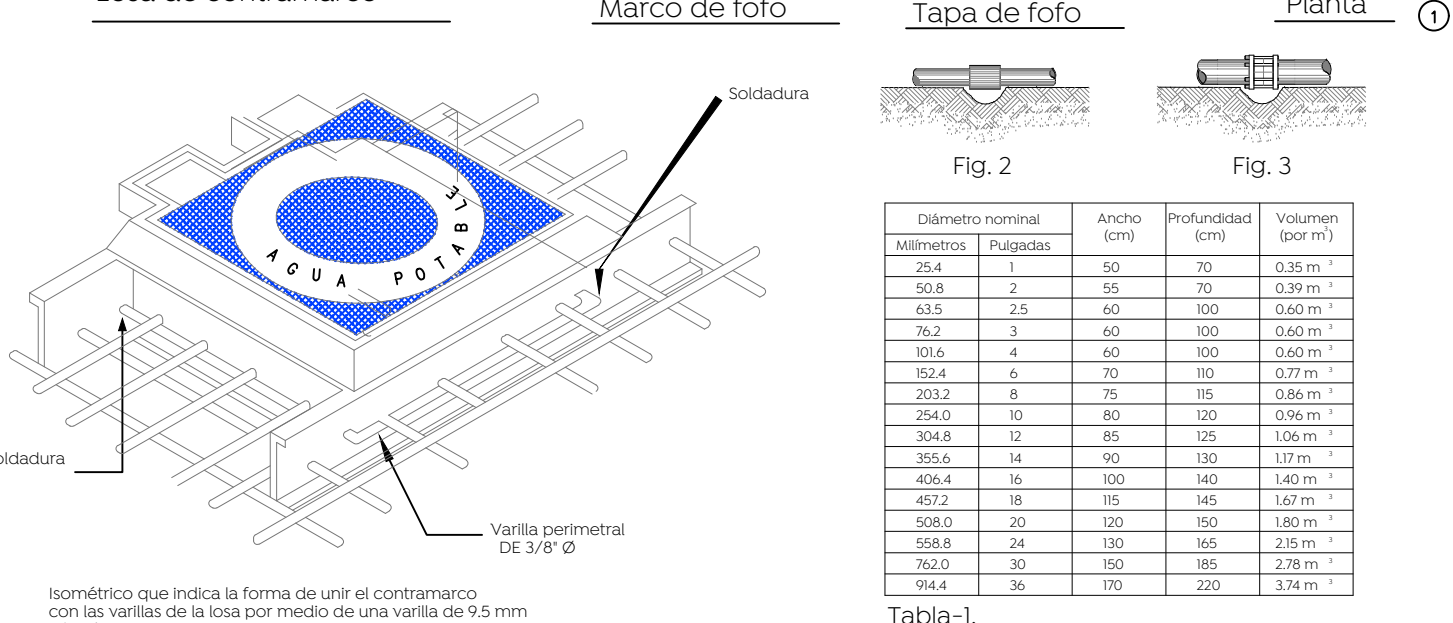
Losa de contramarco

Marco de fofo

Tapa de fofo

Planta

1

Soldadura

AGUA POTABLE

Soldadura

Varilla perimetral DE 3/8" Ø

Isométrico que indica la forma de unir el contramarco con las varillas de la losa por medio de una varilla de 9.5 mm

Fig. 2

Fig. 3

| Diámetro nominal | | Ancho (cm) | Profundidad (cm) | Volumen (por $m^3$) |
|---|---|---|---|---|
| Milímetros | Pulgadas | | | |
| 25.4 | 1 | 50 | 70 | 0.35 $m^3$ |
| 50.8 | 2 | 55 | 70 | 0.39 $m^3$ |
| 63.5 | 2.5 | 60 | 100 | 0.60 $m^3$ |
| 76.2 | 3 | 60 | 100 | 0.60 $m^3$ |
| 101.6 | 4 | 60 | 100 | 0.60 $m^3$ |
| 152.4 | 6 | 70 | 110 | 0.77 $m^3$ |
| 203.2 | 8 | 75 | 115 | 0.86 $m^3$ |
| 254.0 | 10 | 80 | 120 | 0.96 $m^3$ |
| 304.8 | 12 | 85 | 125 | 1.06 $m^3$ |
| 355.6 | 14 | 90 | 130 | 1.17 $m^3$ |
| 406.4 | 16 | 100 | 140 | 1.40 $m^3$ |
| 457.2 | 18 | 115 | 145 | 1.67 $m^3$ |
| 508.0 | 20 | 120 | 150 | 1.80 $m^3$ |
| 558.8 | 24 | 130 | 165 | 2.15 $m^3$ |
| 762.0 | 30 | 150 | 185 | 2.78 $m^3$ |
| 914.4 | 36 | 170 | 220 | 3.74 $m^3$ |

Tabla-1.